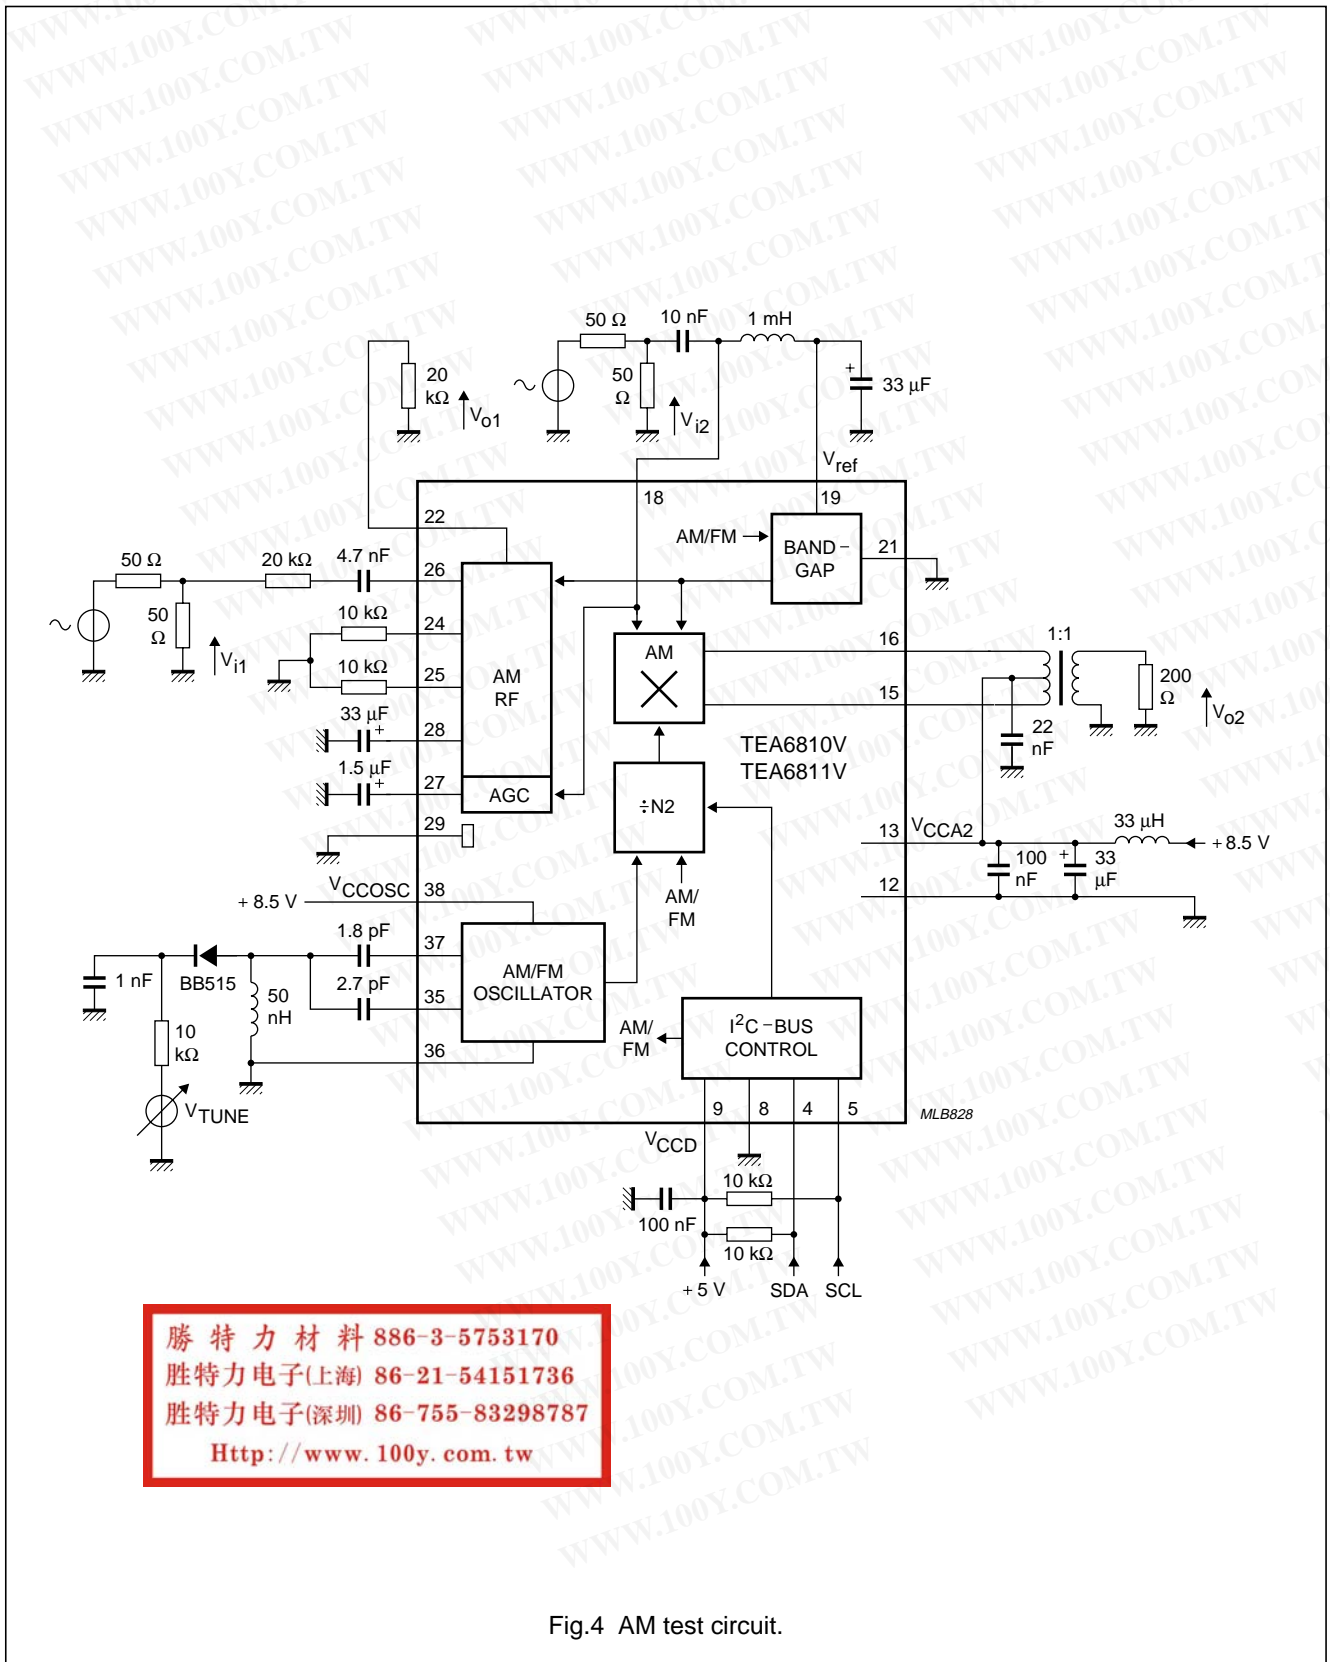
50 Ω
10 nF
1 mH
20 kΩ
$V_{o1}$
50 Ω
$V_{i2}$
+
33 µF
$V_{ref}$
22
18
19
AM/FM
BAND-GAP
21
50 Ω
20 kΩ
4.7 nF
26
50 Ω
$V_{i1}$
10 kΩ
24
10 kΩ
25
AM RF
AM
16
1:1
200 Ω
$V_{o2}$
15
33 µF
28
22 nF
1.5 µF
27
AGC
TEA6810V
TEA6811V
÷N2
29
13
$V_{CCA2}$
33 µH
+8.5 V
100 nF
33 µF
AM/FM
12
$V_{CCOSC}$
38
+ 8.5 V
1.8 pF
37
1 nF
BB515
50 nH
2.7 pF
35
AM/FM OSCILLATOR
10 kΩ
AM/FM
$I^2C$-BUS CONTROL
36
$V_{TUNE}$
9
8
4
5
MLB828
$V_{CCD}$
10 kΩ
100 nF
10 kΩ
+ 5 V
SDA
SCL

勝 特 力 材 料 886-3-5753170
胜特力电子(上海) 86-21-54151736
胜特力电子(深圳) 86-755-83298787
Http://www.100y.com.tw

Fig.4 AM test circuit.